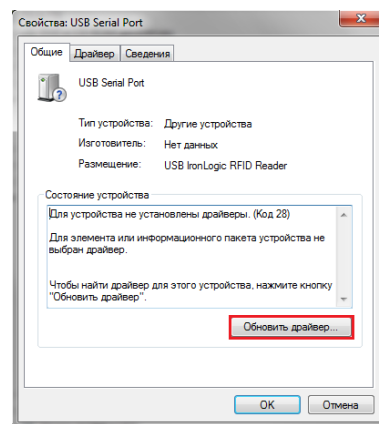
Свойства: USB Serial Port

Общие | Драйвер | Сведения

USB Serial Port

Тип устройства: Другие устройства
Изготовитель: Нет данных
Размещение: USB IronLogic RFID Reader

Состояние устройства

Для устройства не установлены драйверы. (Код 28)

Для элемента или информационного пакета устройства не выбран драйвер.

Чтобы найти драйвер для этого устройства, нажмите кнопку "Обновить драйвер".

Обновить драйвер...

OK | Отмена